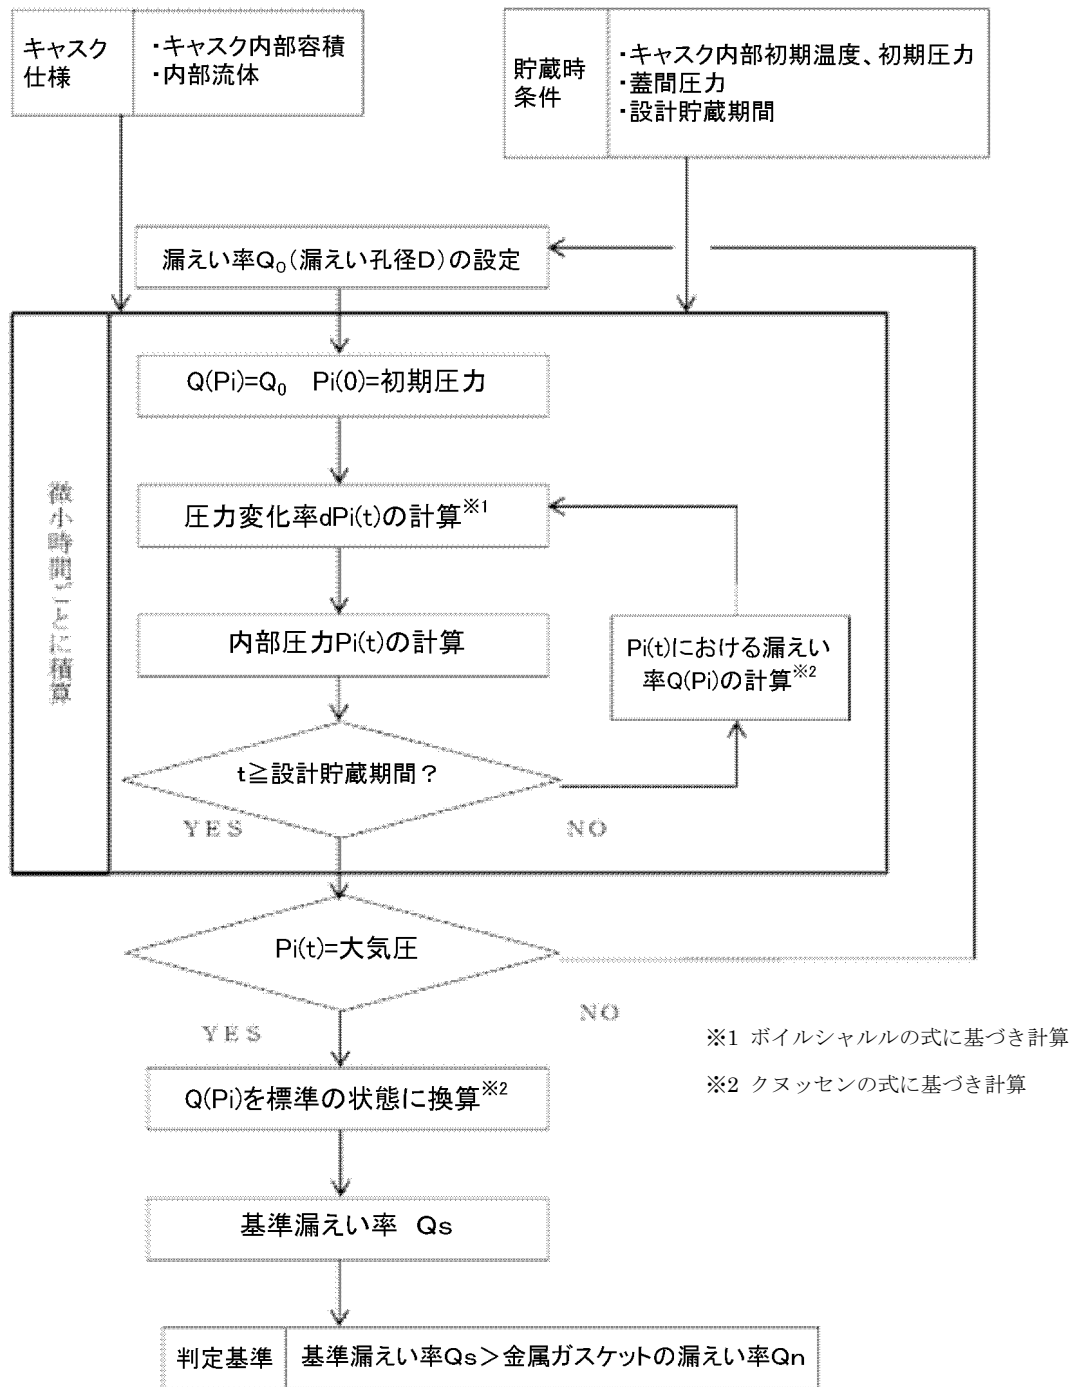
キャスク仕様

・キャスク内部容積
・内部流体

貯蔵時条件

・キャスク内部初期温度、初期圧力
・蓋間圧力
・設計貯蔵期間

漏えい率$Q_0$（漏えい孔径D）の設定

微小時間ごとに積算

Q(Pi)=$Q_0$　Pi(0)=初期圧力

圧力変化率dPi(t)の計算※1

内部圧力Pi(t)の計算

Pi(t)における漏えい率Q(Pi)の計算※2

t≧設計貯蔵期間？

YES

NO

Pi(t)=大気圧

YES

NO

※1 ボイルシャルルの式に基づき計算

※2 クヌッセンの式に基づき計算

Q(Pi)を標準の状態に換算※2

基準漏えい率　Qs

判定基準

基準漏えい率Qs＞金属ガスケットの漏えい率Qn